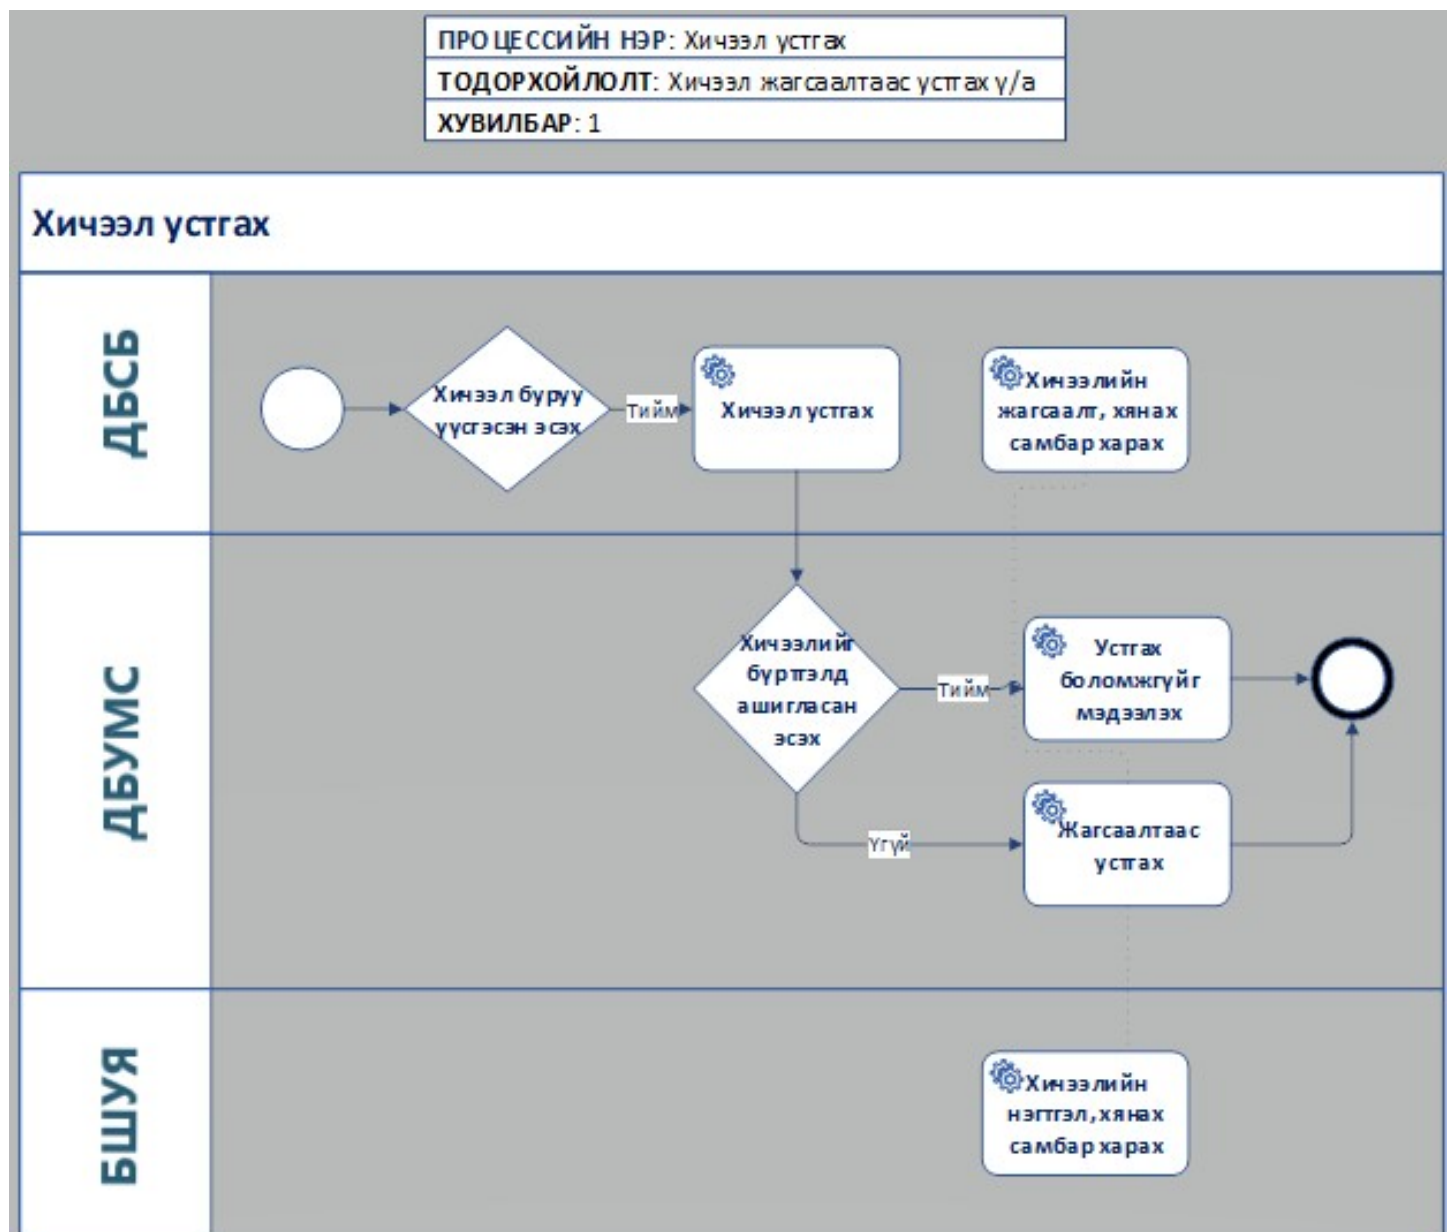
ПРОЦЕССИЙН НЭР: Хичээл устгах
ТОДОРХОЙЛОЛТ: Хичээл жагсаалтаас устгах у/а
ХУВИЛБАР: 1

Хичээл устгах

ДБСБ

Хичээл буруу үүсгэсэн эсэх

Тийм

Хичээл устгах

Хичээлийн жагсаалт, хянах самбар харах

ДБУМС

Хичээлийг бүртгэлд ашигласан эсэх

Тийм

Устгах боломжгүйг мэдээлэх

Үгүй

Жагсаалтаас устгах

БШУЯ

Хичээлийн нэгтгэл, хянах самбар харах